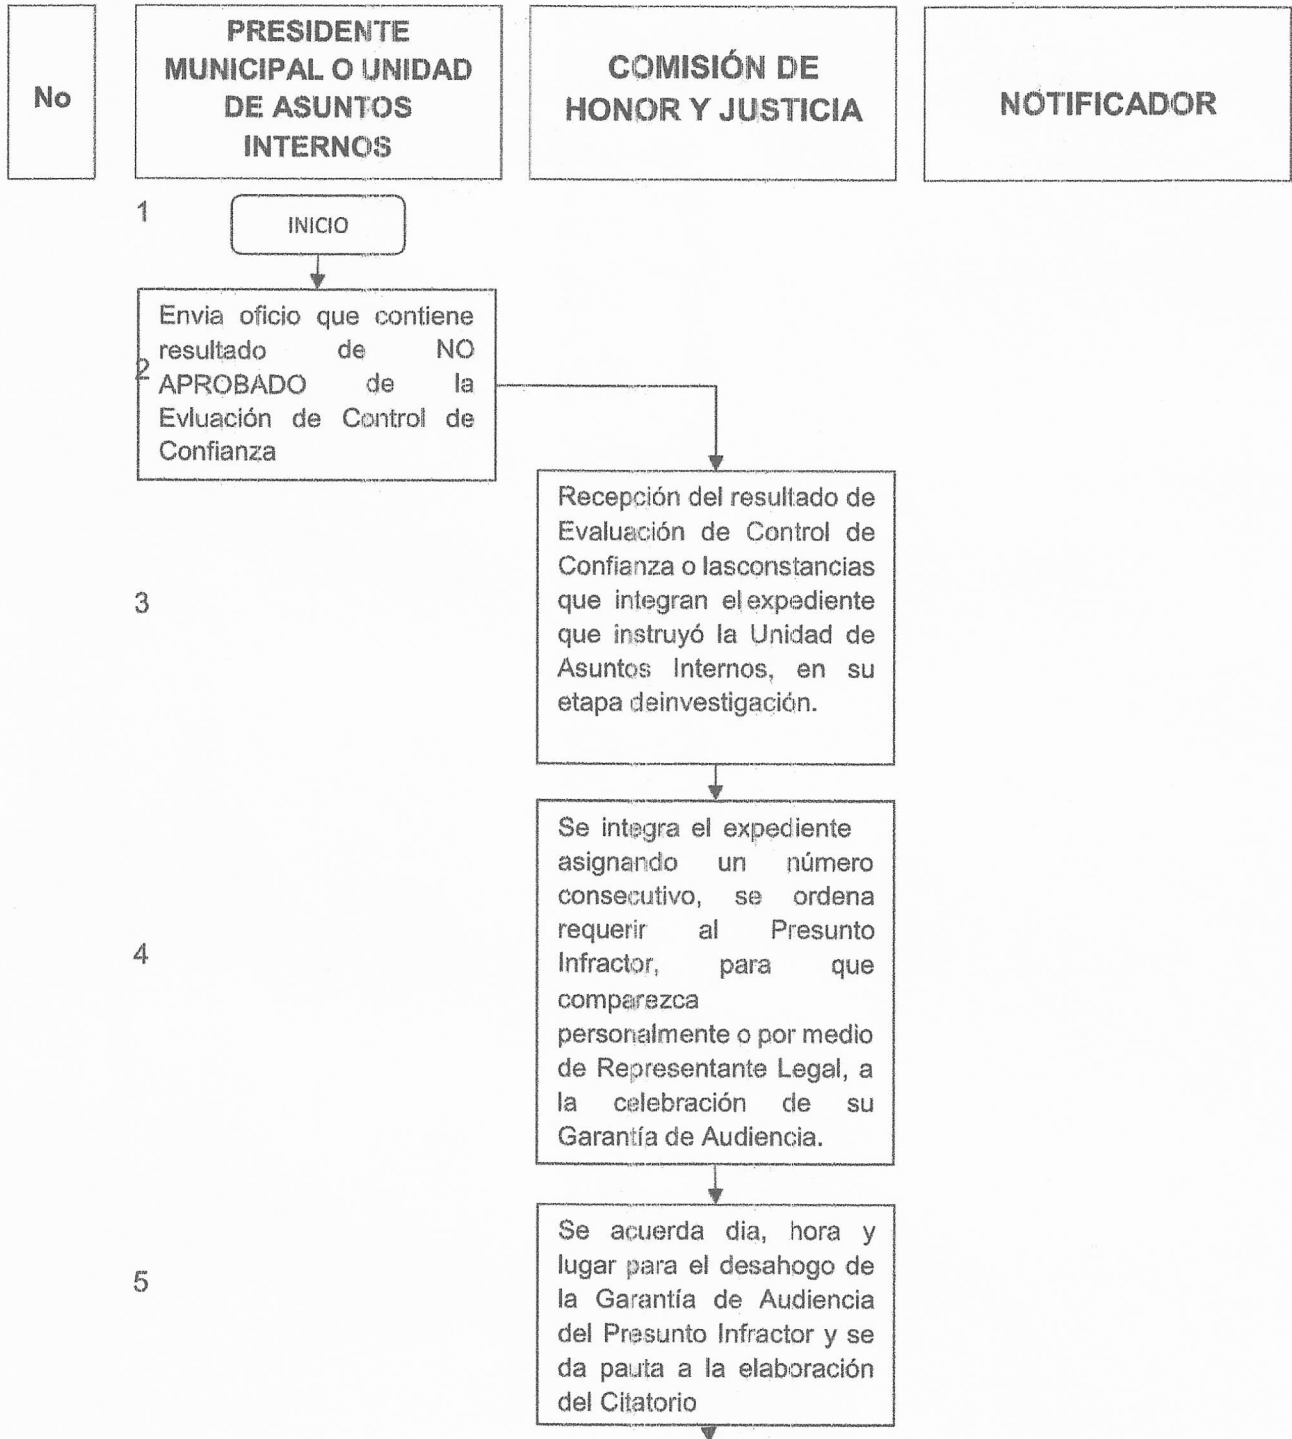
| No | PRESIDENTE MUNICIPAL O UNIDAD DE ASUNTOS INTERNOS | COMISIÓN DE HONOR Y JUSTICIA | NOTIFICADOR |
|---|---|---|---|
| 1 | INICIO | | |
| 2 | Envia oficio que contiene resultado de NO APROBADO de la Evluación de Control de Confianza | | |
| 3 | | Recepción del resultado de Evaluación de Control de Confianza o lasconstancias que integran el expediente que instruyó la Unidad de Asuntos Internos, en su etapa deinvestigación. | |
| 4 | | Se integra el expediente asignando un número consecutivo, se ordena requerir al Presunto Infractor, para que comparezca personalmente o por medio de Representante Legal, a la celebración de su Garantía de Audiencia. | |
| 5 | | Se acuerda dia, hora y lugar para el desahogo de la Garantía de Audiencia del Presunto Infractor y se da pauta a la elaboración del Citatorio | |